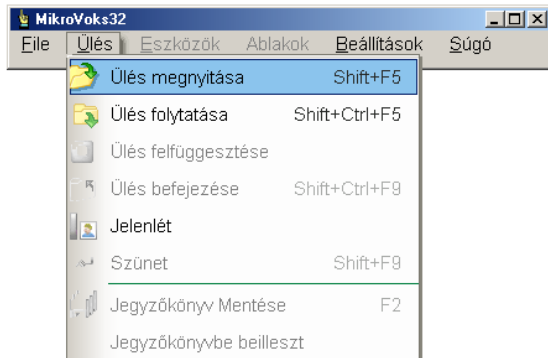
MikroVoks32

File Ülés Eszközök Ablakok Beállítások Súgó

Ülés megnyitása Shift+F5
Ülés folytatása Shift+Ctrl+F5
Ülés felfüggesztése
Ülés befejezése Shift+Ctrl+F9
Jelenlét
Szünet Shift+F9
Jegyzőkönyv Mentése F2
Jegyzőkönyvbe beilleszt